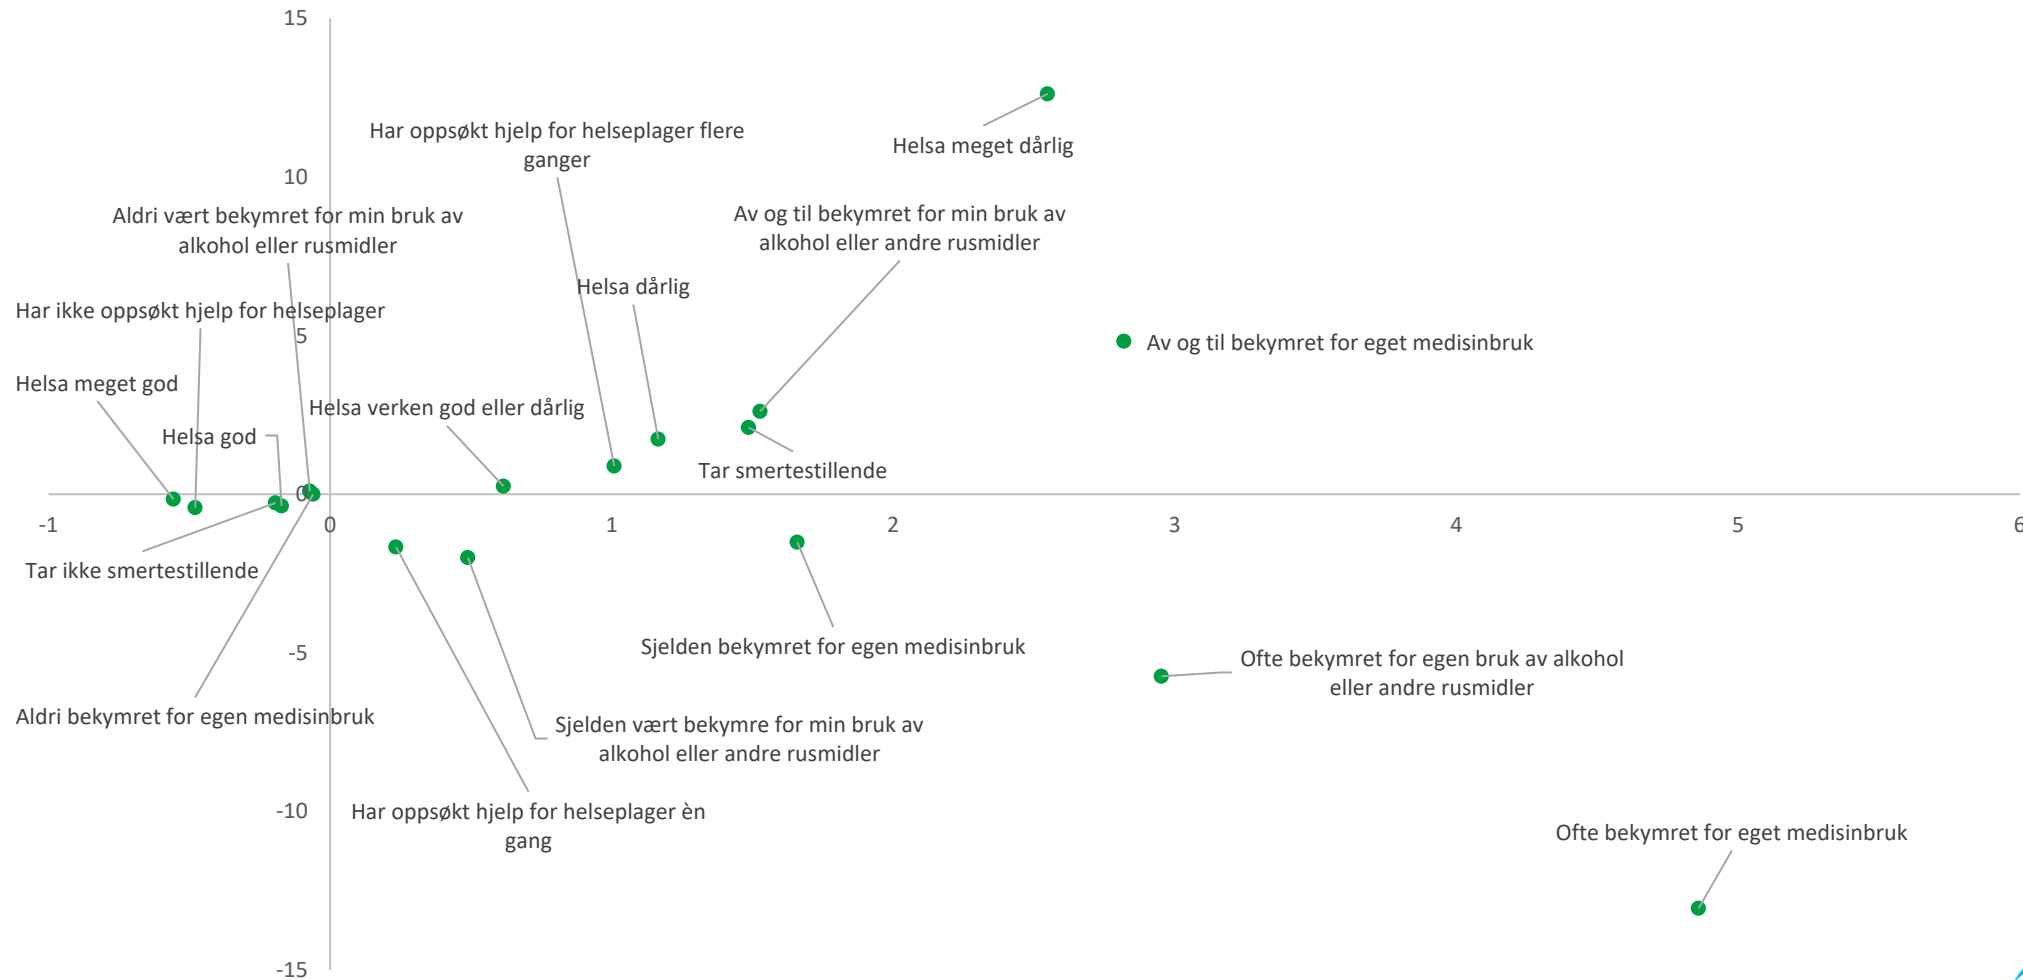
15

10

5

0

-5

-10

-15

-1 0 1 2 3 4 5 6

Har oppsøkt hjelp for helseplager flere ganger

Helsa meget dårlig

Aldri vært bekymret for min bruk av alkohol eller rusmidler

Av og til bekymret for min bruk av alkohol eller andre rusmidler

Helsa dårlig

Har ikke oppsøkt hjelp for helseplager

Av og til bekymret for eget medisinbruk

Helsa meget god

Helsa verken god eller dårlig

Helsa god

Tar smertestillende

Tar ikke smertestillende

Sjelden bekymret for egen medisinbruk

Ofte bekymret for egen bruk av alkohol eller andre rusmidler

Aldri bekymret for egen medisinbruk

Sjelden vært bekymre for min bruk av alkohol eller andre rusmidler

Har oppsøkt hjelp for helseplager èn gang

Ofte bekymret for eget medisinbruk